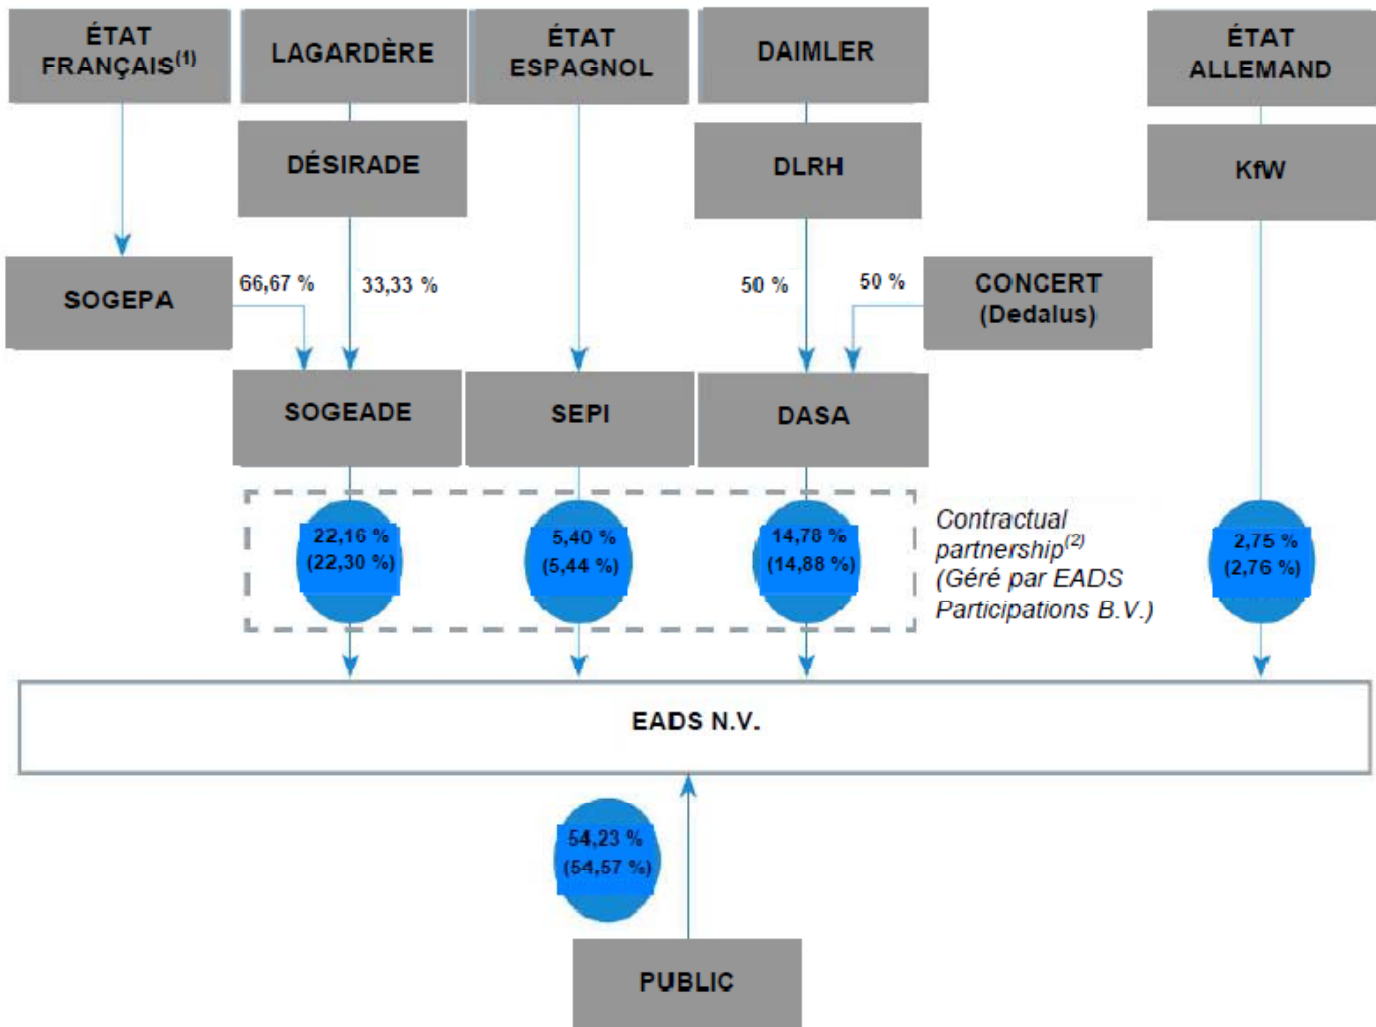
ÉTAT FRANÇAIS$^{(1)}$

LAGARDÈRE

ÉTAT ESPAGNOL

DAIMLER

ÉTAT ALLEMAND

DÉSIRADE

DLRH

KfW

SOGEPA

66,67 %

33,33 %

50 %

50 %

CONCERT (Dedalus)

SOGEADE

SEPI

DASA

22,16 % (22,30 %)

5,40 % (5,44 %)

14,78 % (14,88 %)

Contractual partnership$^{(2)}$ (Géré par EADS Participations B.V.)

2,75 % (2,76 %)

EADS N.V.

54,23 % (54,57 %)

PUBLIC